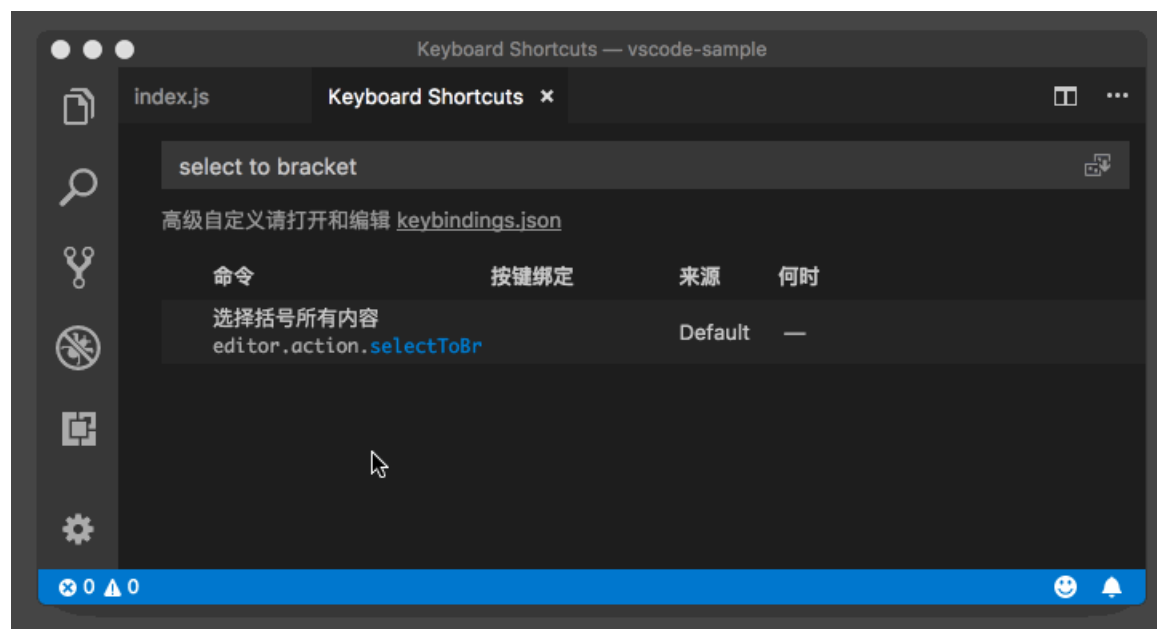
Keyboard Shortcuts — vscode-sample

index.js

Keyboard Shortcuts ×

select to bracket

高级自定义请打开和编辑 keybindings.json

| 命令 | 按键绑定 | 来源 | 何时 |
|---|---|---|---|
| 选择括号所有内容 editor.action.selectToBr | | Default | — |

⊗ 0 ⚠ 0